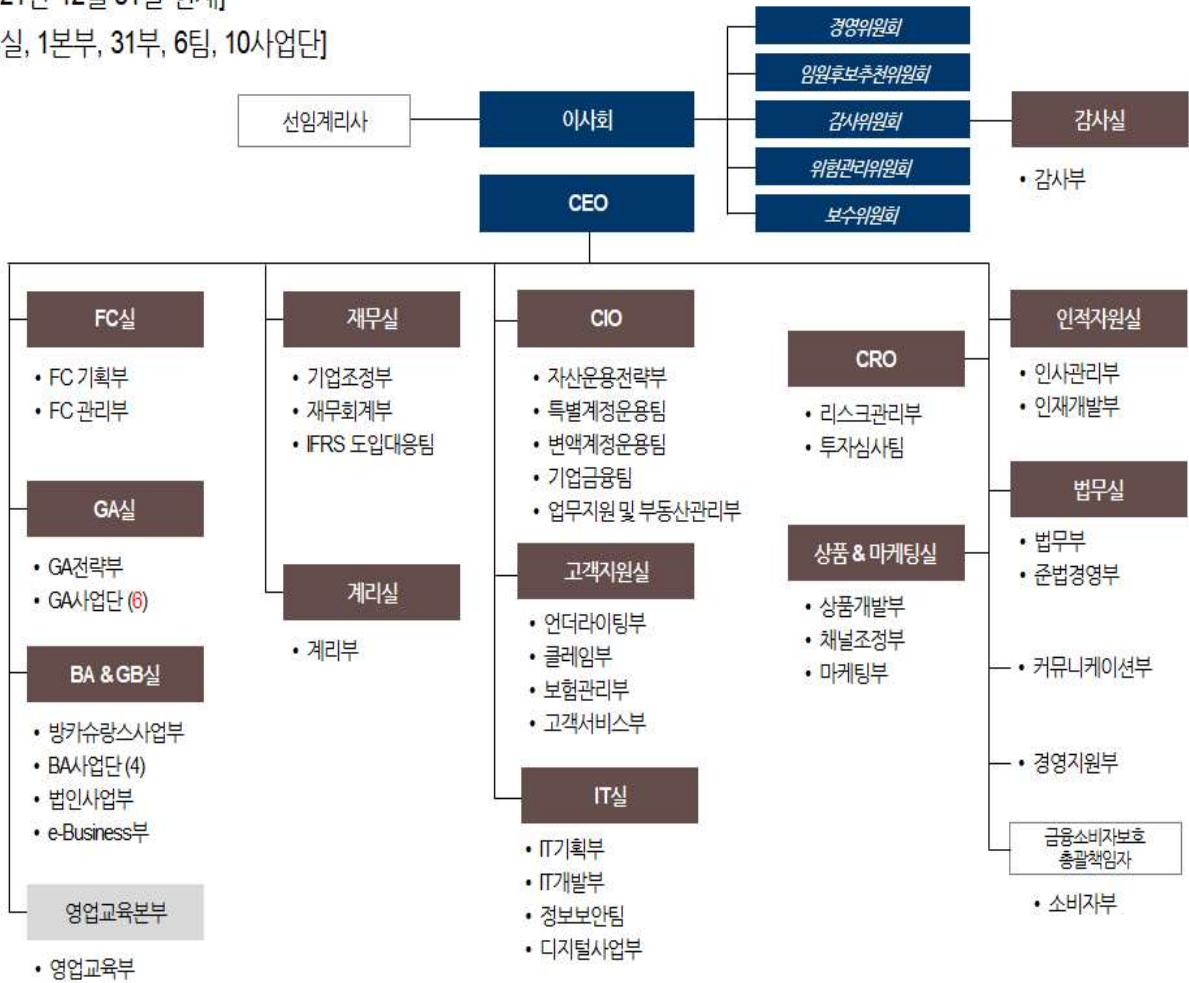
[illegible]
실, 1본부, 31부, 6팀, 10사업단]

경영위원회
임원후보추천위원회
감사위원회
위험관리위원회
보수위원회

선임계리사
이사회
감사실
• 감사부
CEO

FC실
• FC 기획부
• FC 관리부

GA실
• GA전략부
• GA사업단 (6)

BA & GB실
• 방카슈랑스사업부
• BA사업단 (4)
• 법인사업부
• e-Business부

영업교육본부
• 영업교육부

재무실
• 기업조정부
• 재무회계부
• IFRS 도입대응팀

계리실
• 계리부

CIO
• 자산운용전략부
• 특별계정운용팀
• 변액계정운용팀
• 기업금융팀
• 업무지원 및 부동산관리부

고객지원실
• 언더라이팅부
• 클레임부
• 보험관리부
• 고객서비스부

IT실
• IT기획부
• IT개발부
• 정보보안팀
• 디지털사업부

CRO
• 리스크관리부
• 투자심사팀

상품 & 마케팅실
• 상품개발부
• 채널조정부
• 마케팅부

인적자원실
• 인사관리부
• 인재개발부

법무실
• 법무부
• 준법경영부

• 커뮤니케이션부

• 경영지원부

금융소비자보호 총괄책임자
• 소비자부